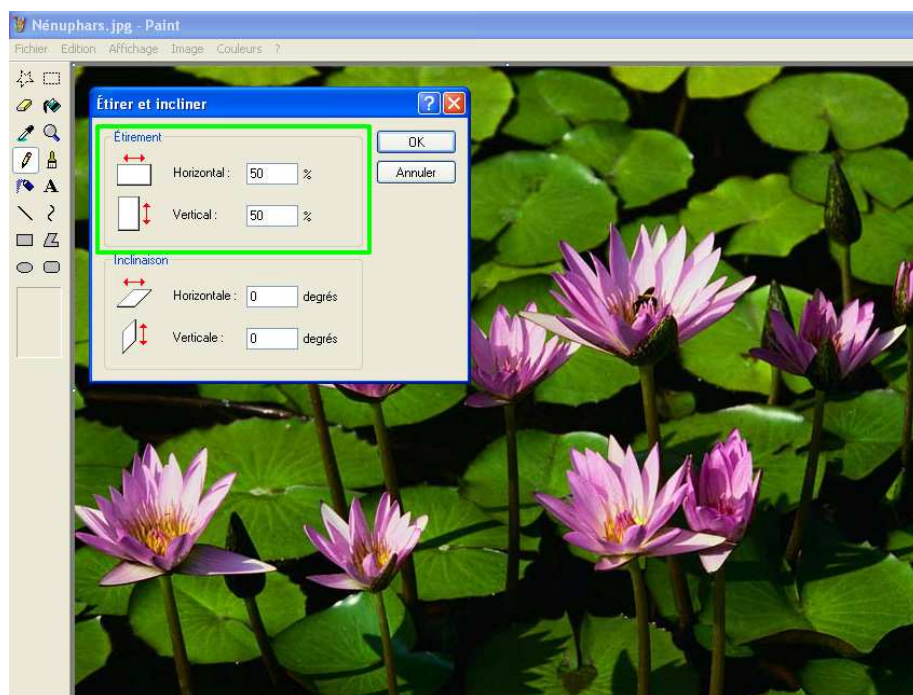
Nénuphars.jpg - Paint

Fichier Edition Affichage Image Couleurs ?

Étirer et incliner

?

Étirement

Horizontal : 50 %

Vertical : 50 %

OK

Annuler

Inclinaison

Horizontale : 0 degrés

Verticale : 0 degrés

A